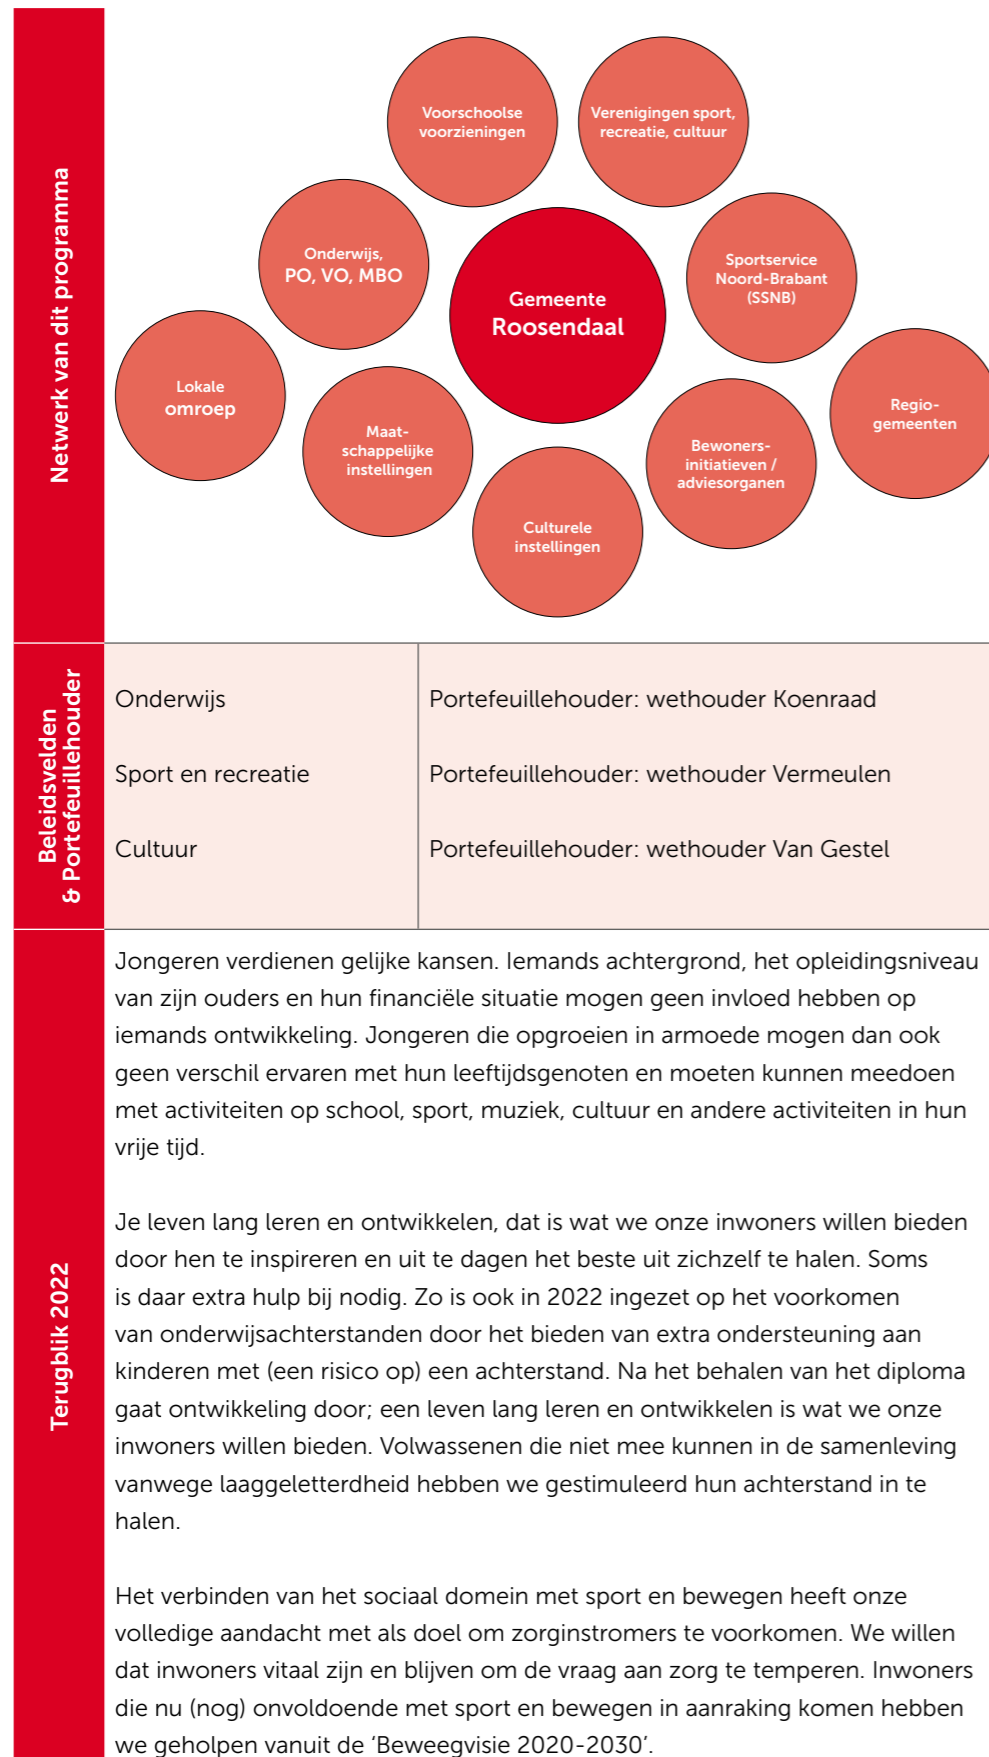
Netwerk van dit programma

Voorschoolse voorzieningen

Verenigingen sport, recreatie, cultuur

Onderwijs, PO, VO, MBO

Gemeente Roosendaal

Sportservice Noord-Brabant (SSNB)

Lokale omroep

Maat-schappelijke instellingen

Regio-gemeenten

Bewoners-initiatieven / adviesorganen

Culturele instellingen

Beleidsvelden & Portefeuillehouder

| | |
|---|---|
| Onderwijs | Portefeuillehouder: wethouder Koenraad |
| Sport en recreatie | Portefeuillehouder: wethouder Vermeulen |
| Cultuur | Portefeuillehouder: wethouder Van Gestel |

Terugblik 2022

Jongeren verdienen gelijke kansen. Iemands achtergrond, het opleidingsniveau van zijn ouders en hun financiële situatie mogen geen invloed hebben op iemands ontwikkeling. Jongeren die opgroeien in armoede mogen dan ook geen verschil ervaren met hun leeftijdsgenoten en moeten kunnen meedoen met activiteiten op school, sport, muziek, cultuur en andere activiteiten in hun vrije tijd.

Je leven lang leren en ontwikkelen, dat is wat we onze inwoners willen bieden door hen te inspireren en uit te dagen het beste uit zichzelf te halen. Soms is daar extra hulp bij nodig. Zo is ook in 2022 ingezet op het voorkomen van onderwijsachterstanden door het bieden van extra ondersteuning aan kinderen met (een risico op) een achterstand. Na het behalen van het diploma gaat ontwikkeling door; een leven lang leren en ontwikkelen is wat we onze inwoners willen bieden. Volwassenen die niet mee kunnen in de samenleving vanwege laaggeletterdheid hebben we gestimuleerd hun achterstand in te halen.

Het verbinden van het sociaal domein met sport en bewegen heeft onze volledige aandacht met als doel om zorginstromers te voorkomen. We willen dat inwoners vitaal zijn en blijven om de vraag aan zorg te temperen. Inwoners die nu (nog) onvoldoende met sport en bewegen in aanraking komen hebben we geholpen vanuit de ‘Beweegvisie 2020-2030’.